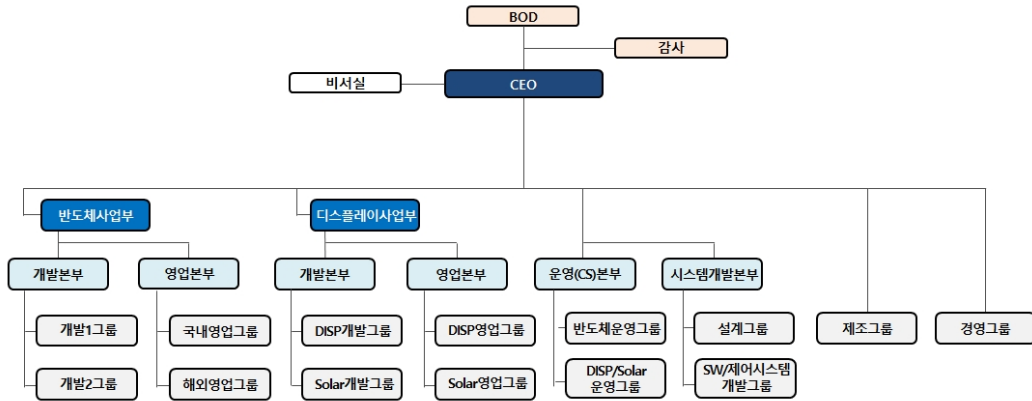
BOD

감사

비서실

CEO

반도체사업부

개발본부

개발1그룹

개발2그룹

영업본부

국내영업그룹

해외영업그룹

디스플레이사업부

개발본부

DISP개발그룹

Solar개발그룹

영업본부

DISP영업그룹

Solar영업그룹

운영(CS)본부

반도체운영그룹

DISP/Solar 운영그룹

시스템개발본부

설계그룹

SW/제어시스템 개발그룹

제조그룹

경영그룹